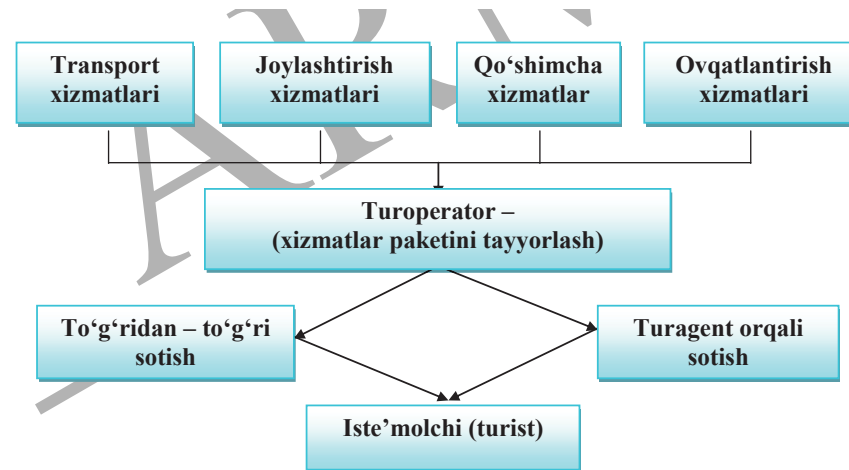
Transport xizmatlari

Joylashtirish xizmatlari

Qo‘shimcha xizmatlar

Ovqatlantirish xizmatlari

Turoperator – (xizmatlar paketini tayyorlash)

To‘g‘ridan – to‘g‘ri sotish

Turagent orqali sotish

Iste’molchi (turist)